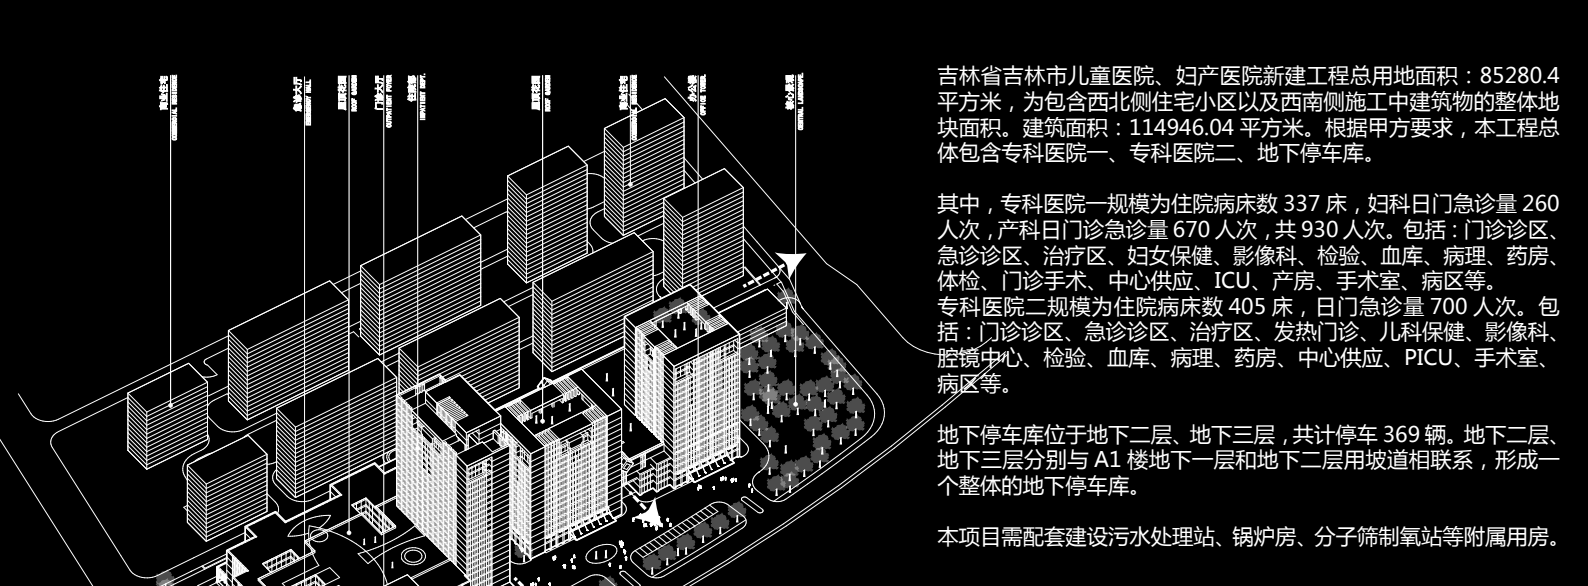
吉林省吉林市儿童医院、妇产医院新建工程总用地面积：85280.4 平方米，为包含西北侧住宅小区以及西南侧施工中建筑物的整体地块面积。建筑面积：114946.04 平方米。根据甲方要求，本工程总体包含专科医院一、专科医院二、地下停车库。

其中，专科医院一规模为住院病床数 337 床，妇科日门急诊量 260 人次，产科日门诊急诊量 670 人次，共 930 人次。包括：门诊诊区、急诊诊区、治疗区、妇女保健、影像科、检验、血库、病理、药房、体检、门诊手术、中心供应、ICU、产房、手术室、病区等。
专科医院二规模为住院病床数 405 床，日门急诊量 700 人次。包括：门诊诊区、急诊诊区、治疗区、发热门诊、儿科保健、影像科、腔镜中心、检验、血库、病理、药房、中心供应、PICU、手术室、病区等。

地下停车库位于地下二层、地下三层，共计停车 369 辆。地下二层、地下三层分别与 A1 楼地下一层和地下二层用坡道相联系，形成一个整体的地下停车库。

本项目需配套建设污水处理站、锅炉房、分子筛制氧站等附属用房。